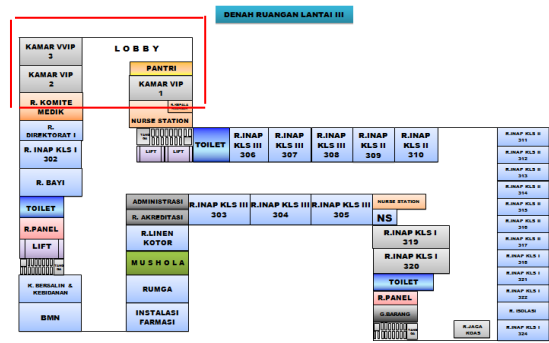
DENAH RUANGAN LANTAI III

KAMAR VVIP 3

LOBBY

KAMAR VIP 2

PANTRI

KAMAR VIP 1

R. KOMITE MEDIK

R. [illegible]

NURSE STATION

R. DIRKTORAT I

R. INAP KLS I 302

LIFT

LIFT

TOILET

R.INAP KLS III 306

R.INAP KLS III 307

R.INAP KLS III 308

R.INAP KLS II 309

R.INAP KLS II 310

R.INAP KLS II 311

R.INAP KLS II 312

R.INAP KLS II 313

R.INAP KLS II 314

R.INAP KLS II 315

R.INAP KLS II 316

R.INAP KLS II 317

R.INAP KLS II 318

R.INAP KLS I 321

R.INAP KLS I 322

R. ISOLASI

R.INAP KLS I 324

R. BAYI

TOILET

R.PANEL

LIFT

ADMINISTRASI

R. AKREDITASI

R.INAP KLS III 303

R.INAP KLS III 304

R.INAP KLS III 305

NURSE STATION

NS

R.LINEN KOTOR

MUSHOLA

RUMGA

INSTALASI FARMASI

R.INAP KLS I 319

R.INAP KLS I 320

TOILET

R.PANEL

G.BARANG

R.JAGA KOAS

R. BERSALIN & KEBIDANAN

BMN